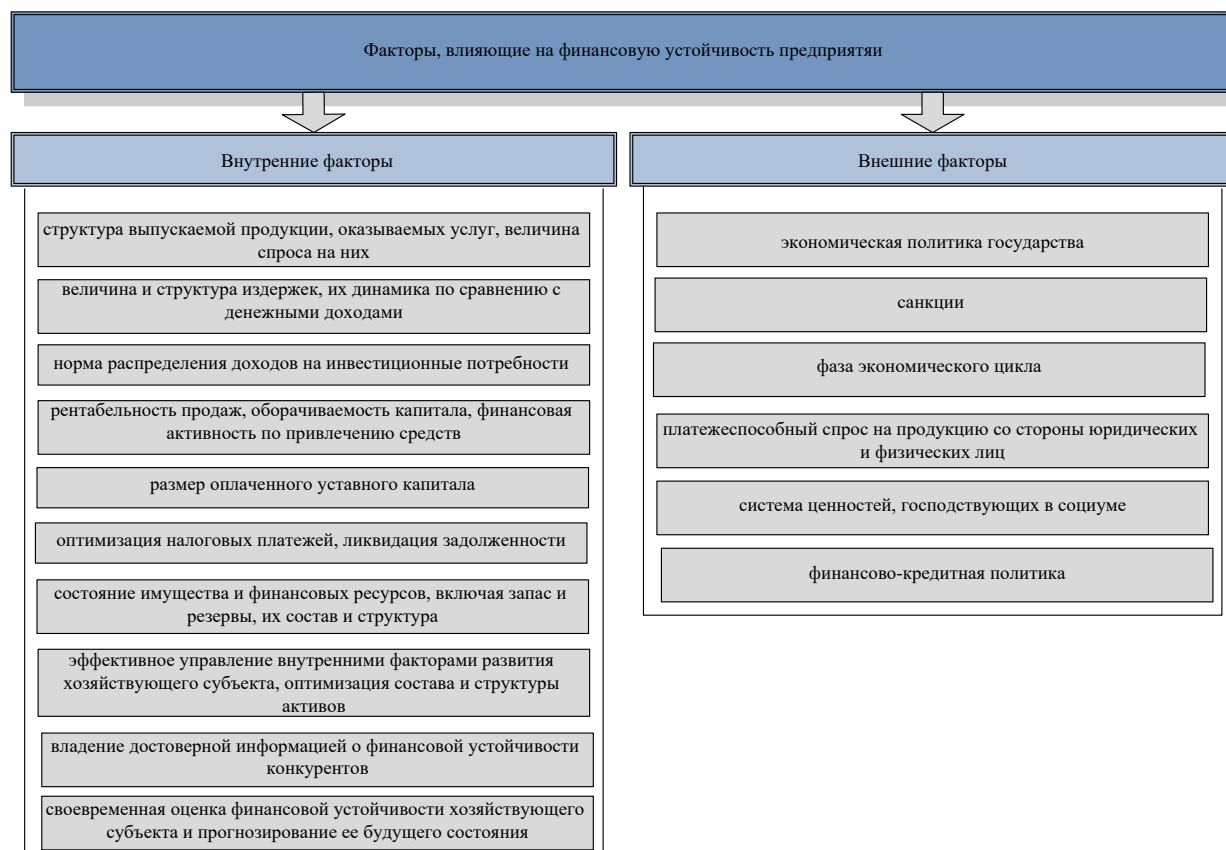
Факторы, влияющие на финансовую устойчивость предприятяи

Внутренние факторы

структура выпускаемой продукции, оказываемых услуг, величина спроса на них

величина и структура издержек, их динамика по сравнению с денежными доходами

норма распределения доходов на инвестиционные потребности

рентабельность продаж, оборачиваемость капитала, финансовая активность по привлечению средств

размер оплаченного уставного капитала

оптимизация налоговых платежей, ликвидация задолженности

состояние имущества и финансовых ресурсов, включая запас и резервы, их состав и структура

эффективное управление внутренними факторами развития хозяйствующего субъекта, оптимизация состава и структуры активов

владение достоверной информацией о финансовой устойчивости конкурентов

своевременная оценка финансовой устойчивости хозяйствующего субъекта и прогнозирование ее будущего состояния

Внешние факторы

экономическая политика государства

санкции

фаза экономического цикла

платежеспособный спрос на продукцию со стороны юридических и физических лиц

система ценностей, господствующих в социуме

финансово-кредитная политика